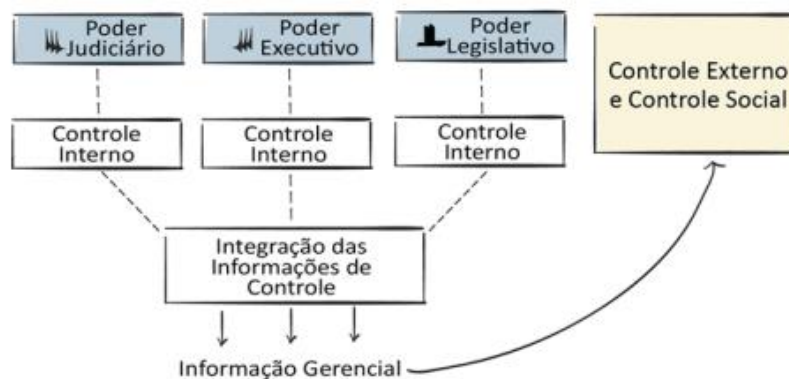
Poder Judiciário

Poder Executivo

Poder Legislativo

Controle Externo e Controle Social

Controle Interno

Controle Interno

Controle Interno

Integração das Informações de Controle

Informação Gerencial